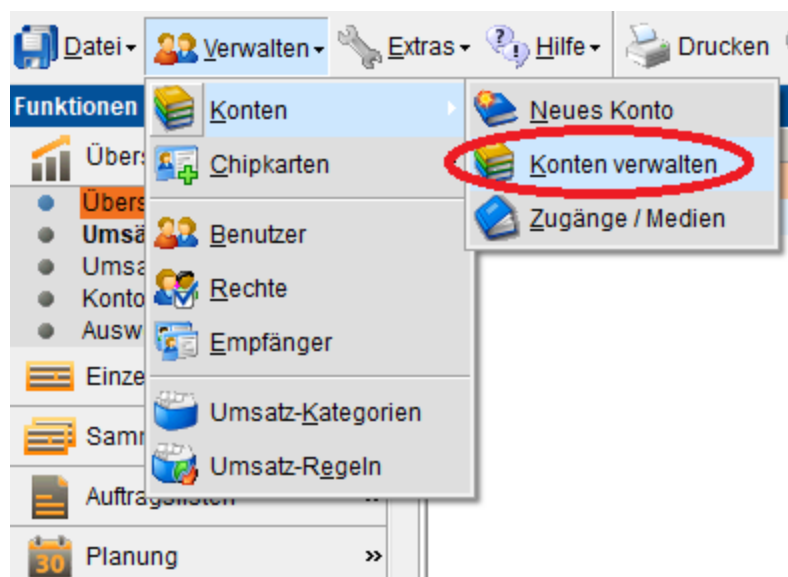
Datei ▾ Verwalten ▾ Extras ▾ Hilfe ▾ Drucken

Funktionen

Übers

Übers
Umsä
Umsa
Konto
Ausw

Einze

Samm

Auftragslisten

30 Planung »

Konten
Chipkarten
Benutzer
Rechte
Empfänger
Umsatz-Kategorien
Umsatz-Regeln

Neues Konto
Konten verwalten
Zugänge / Medien